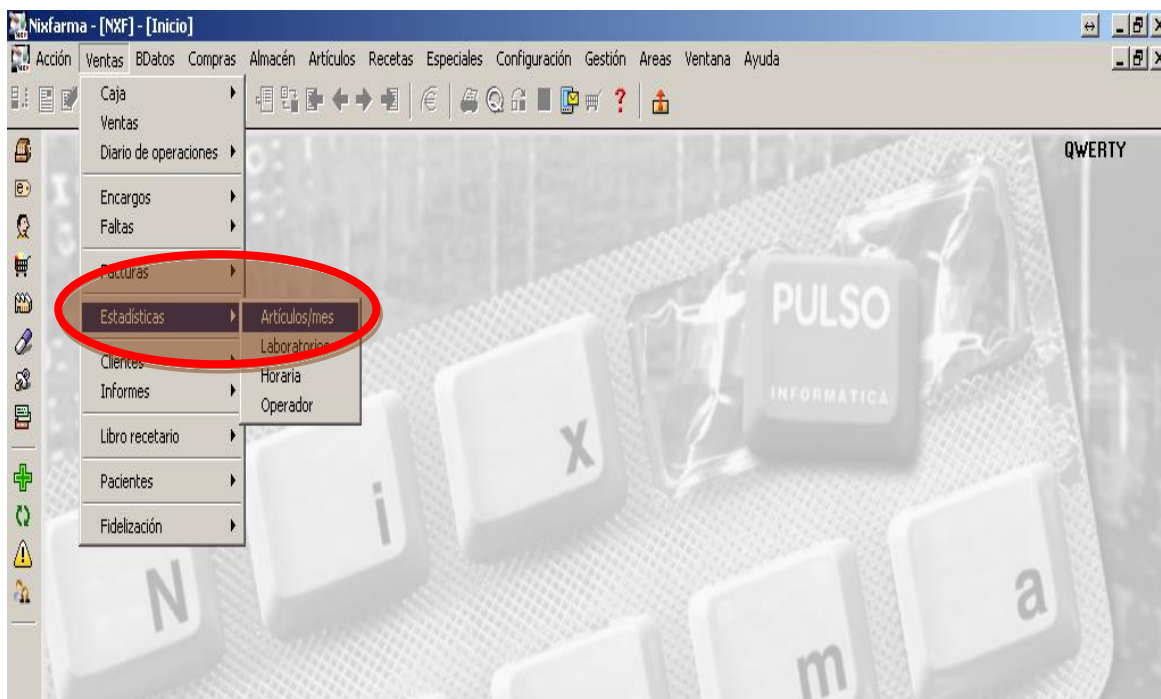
Nixfarma - [NXF] - [Inicio]

Acción Ventas BDatos Compras Almacén Artículos Recetas Especiales Configuración Gestión Areas Ventana Ayuda

Caja
Ventas
Diario de operaciones
Encargos
Faltas
Facturas
Estadísticas
Clientes
Informes
Libro recetario
Pacientes
Fidelización

Artículos/mes
Laboratorios
Horaria
Operador

QWERTY

PULSO
INFORMATICA

N
i
x
m
a